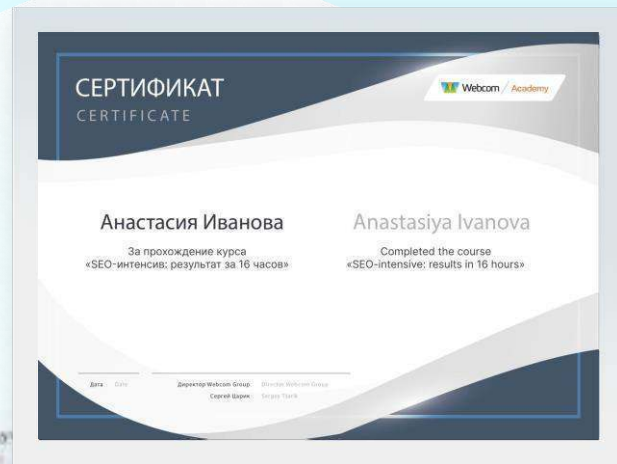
СЕРТИФИКАТ
CERTIFICATE

Webcom / Academy

Анастасия Иванова
За прохождение курса
«SEO-интенсив: результат за 16 часов»

Anastasiya Ivanova
Completed the course
«SEO-intensive: results in 16 hours»

Дата Date

Директор Webcom Group Director Webcom Group
Сергей Царик Sergey Tsarik